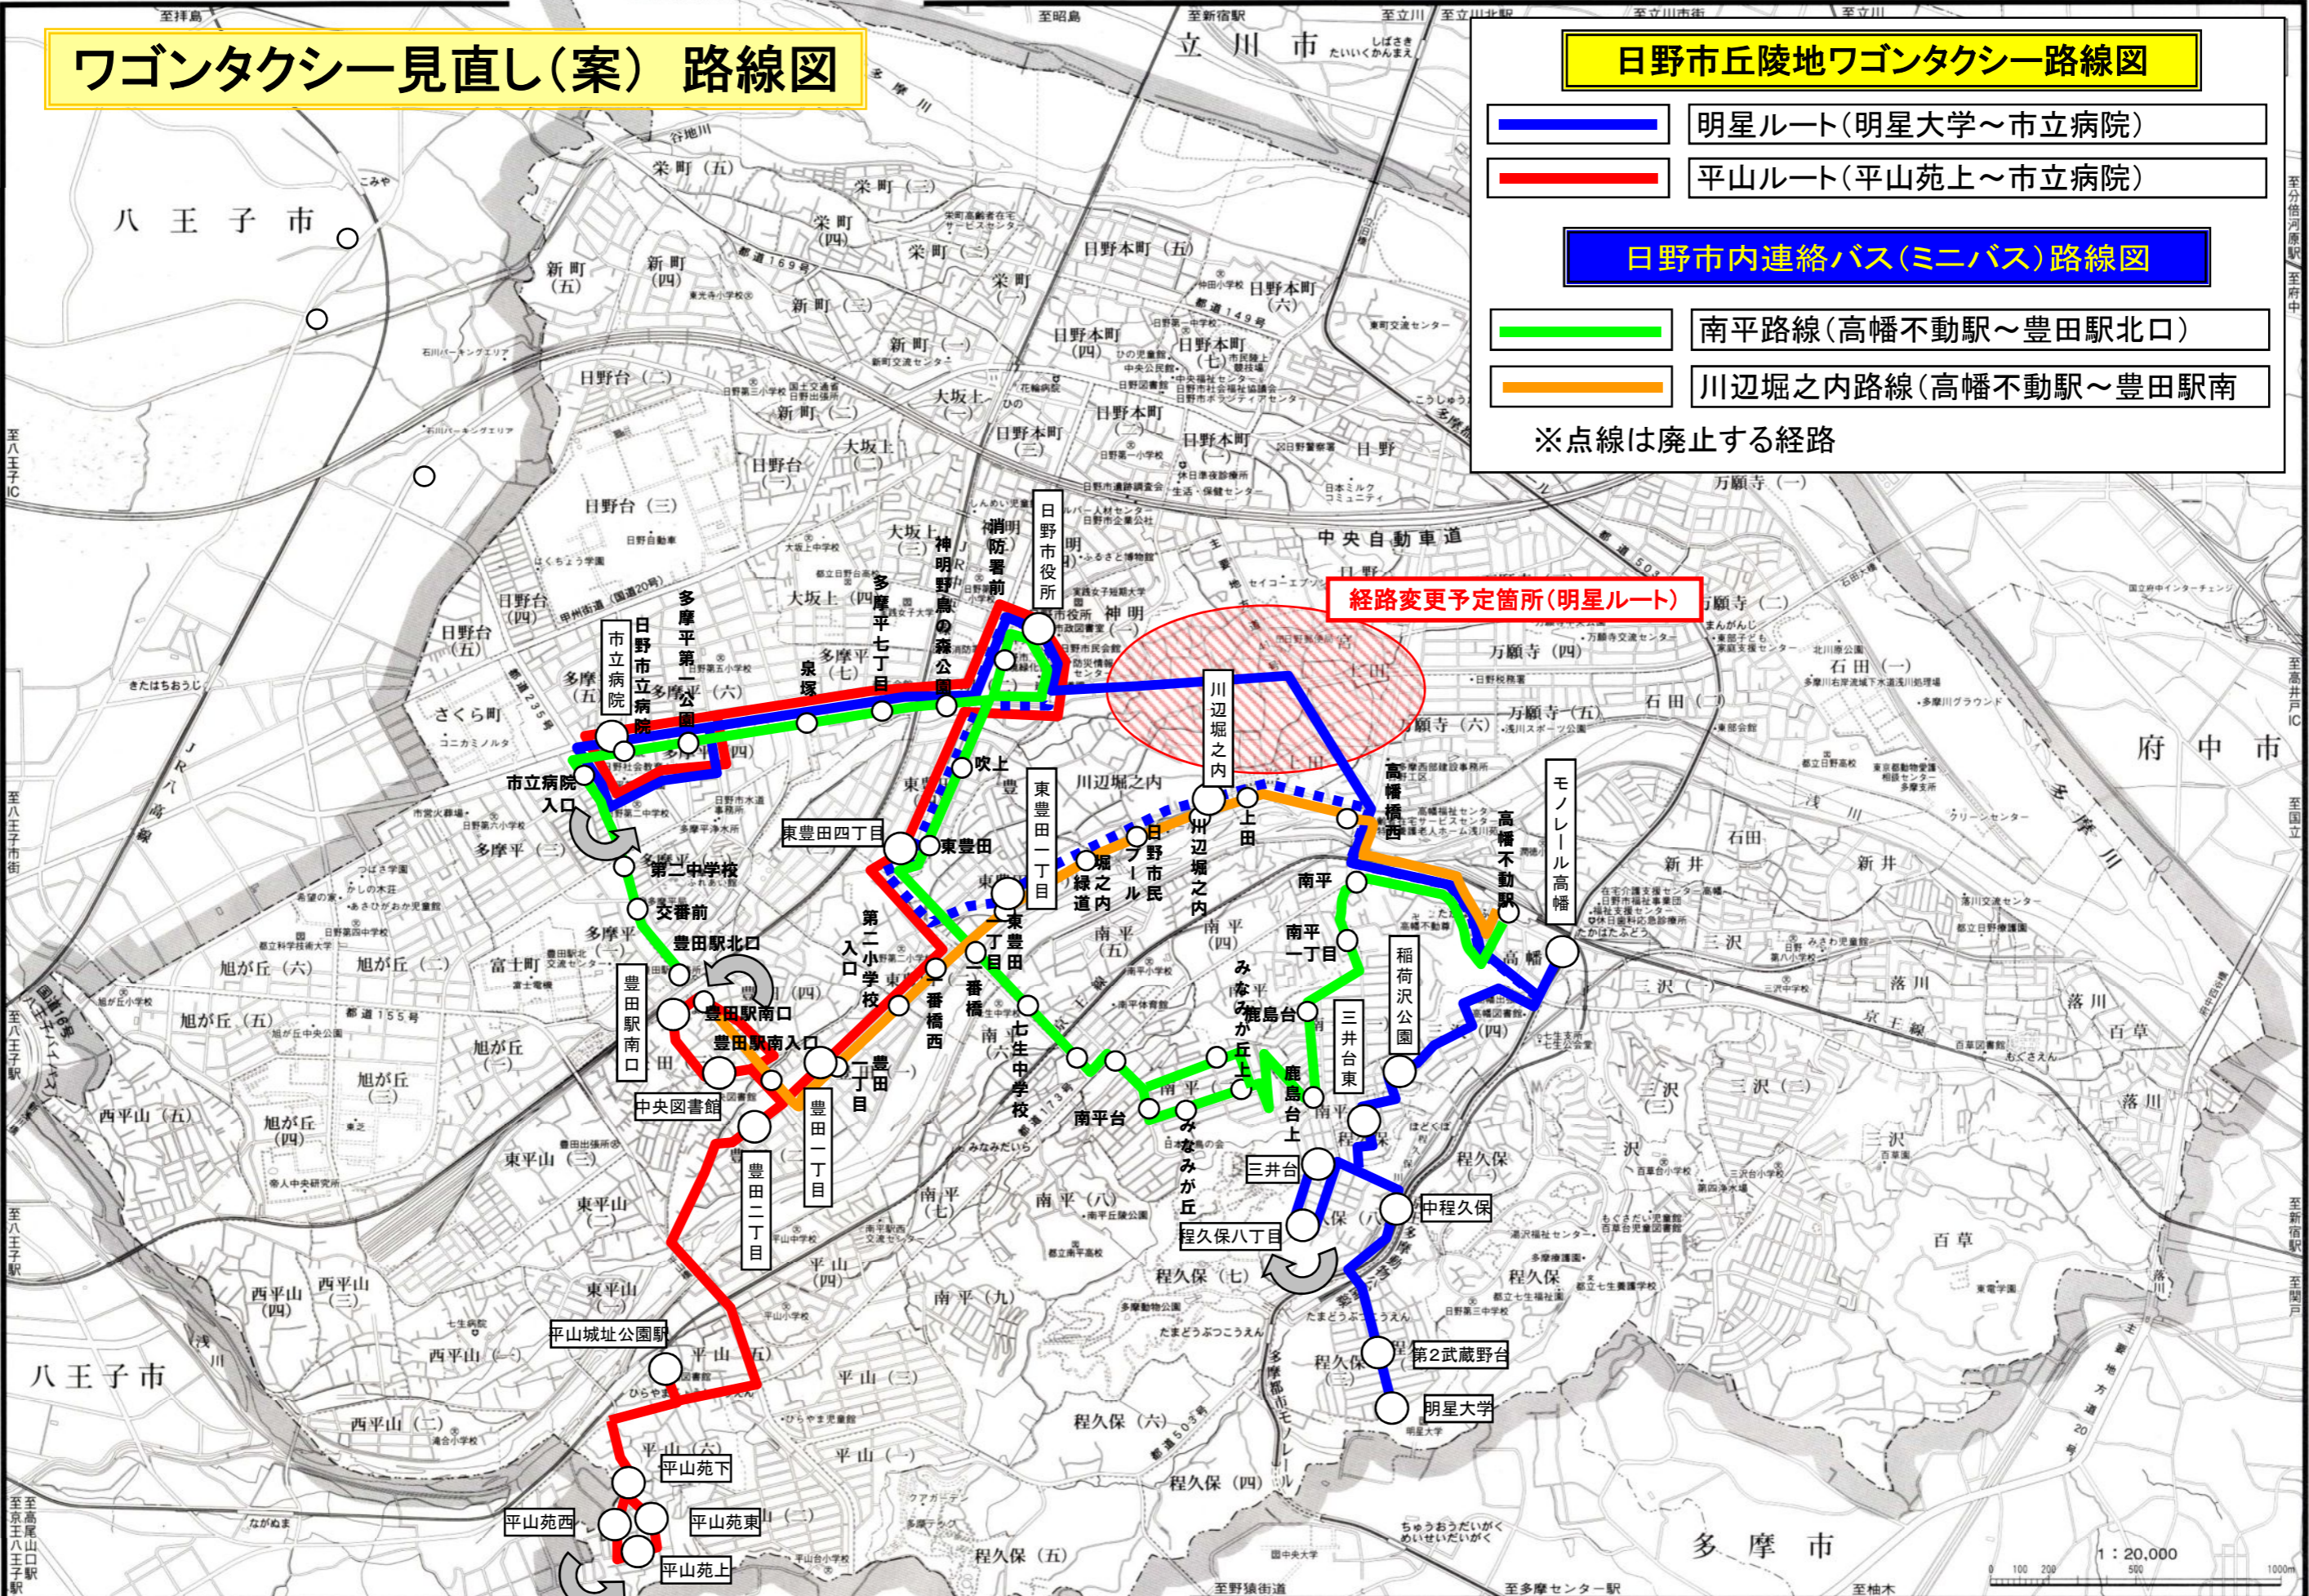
ワゴンタクシー見直し（案） 路線図

日野市丘陵地ワゴンタクシー路線図

明星ルート（明星大学～市立病院）

平山ルート（平山苑上～市立病院）

日野市内連絡バス（ミニバス）路線図

南平路線（高幡不動駅～豊田駅北口）

川辺堀之内路線（高幡不動駅～豊田駅南

※点線は廃止する経路

経路変更予定箇所（明星ルート）

八王子市
立川市
府中市
多摩市
八王子市

市立病院
日野市立病院
多摩平第一公園
泉塚
多摩平七丁目
神明野鳥の森公園
消防署前
日野市役所
川辺堀之内
市立病院入口
第二中学校
交番前
豊田駅北口
豊田駅南口
豊田駅南入口
豊田駅南口
中央図書館
東豊田四丁目
東豊田
吹上
東豊田一丁目
東豊田一丁目
一番橋
第二小学校入口
一番橋西
豊田一丁目
豊田二丁目
七生中学校
堀之内緑道
日野市民プール
川辺堀之内
上田
高幡橋西
高幡不動駅
モノレール高幡
高幡
南平
南平一丁目
みなみが丘上
鹿島台
鹿島台上
三井台東
稲荷沢公園
三井台
南平台
みなみが丘
中程久保
程久保八丁目
第2武蔵野台
明星大学
平山城址公園駅
平山苑下
平山苑西
平山苑東
平山苑上

1：20,000